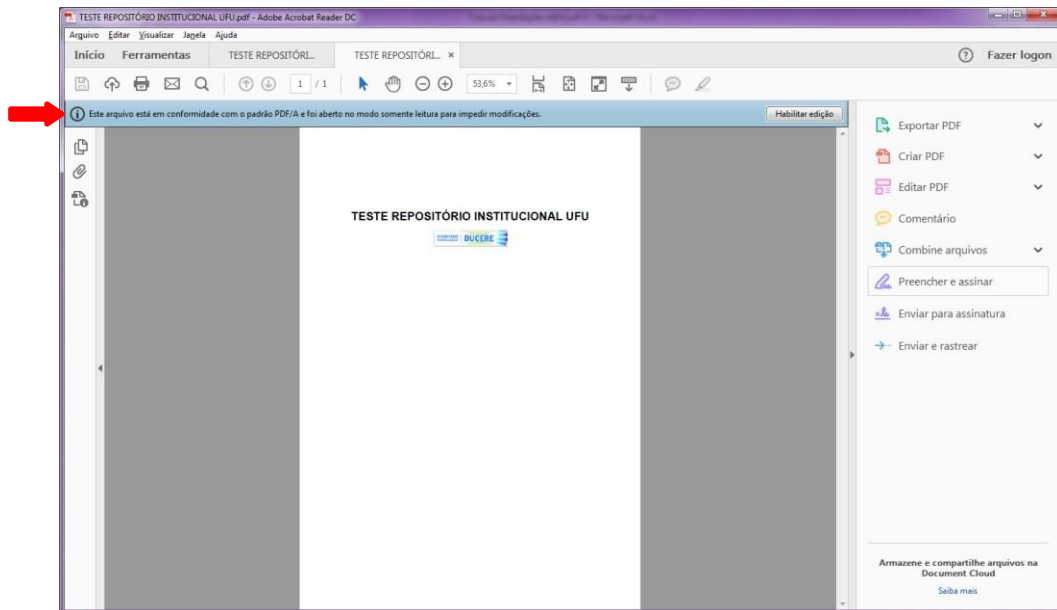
TESTE REPOSITÓRIO INSTITUCIONAL UFU.pdf - Adobe Acrobat Reader DC

Arquivo Editar Visualizar Janela Ajuda

Início Ferramentas TESTE REPOSITÓRI... TESTE REPOSITÓRI... ×

Fazer logon

1 / 1 53,6%

Este arquivo está em conformidade com o padrão PDF/A e foi aberto no modo somente leitura para impedir modificações.

Habilitar edição

TESTE REPOSITÓRIO INSTITUCIONAL UFU

DUCERE

Exportar PDF

Criar PDF

Editar PDF

Comentário

Combine arquivos

Preencher e assinar

Enviar para assinatura

Enviar e rastrear

Armazene e compartilhe arquivos na Document Cloud

Saiba mais